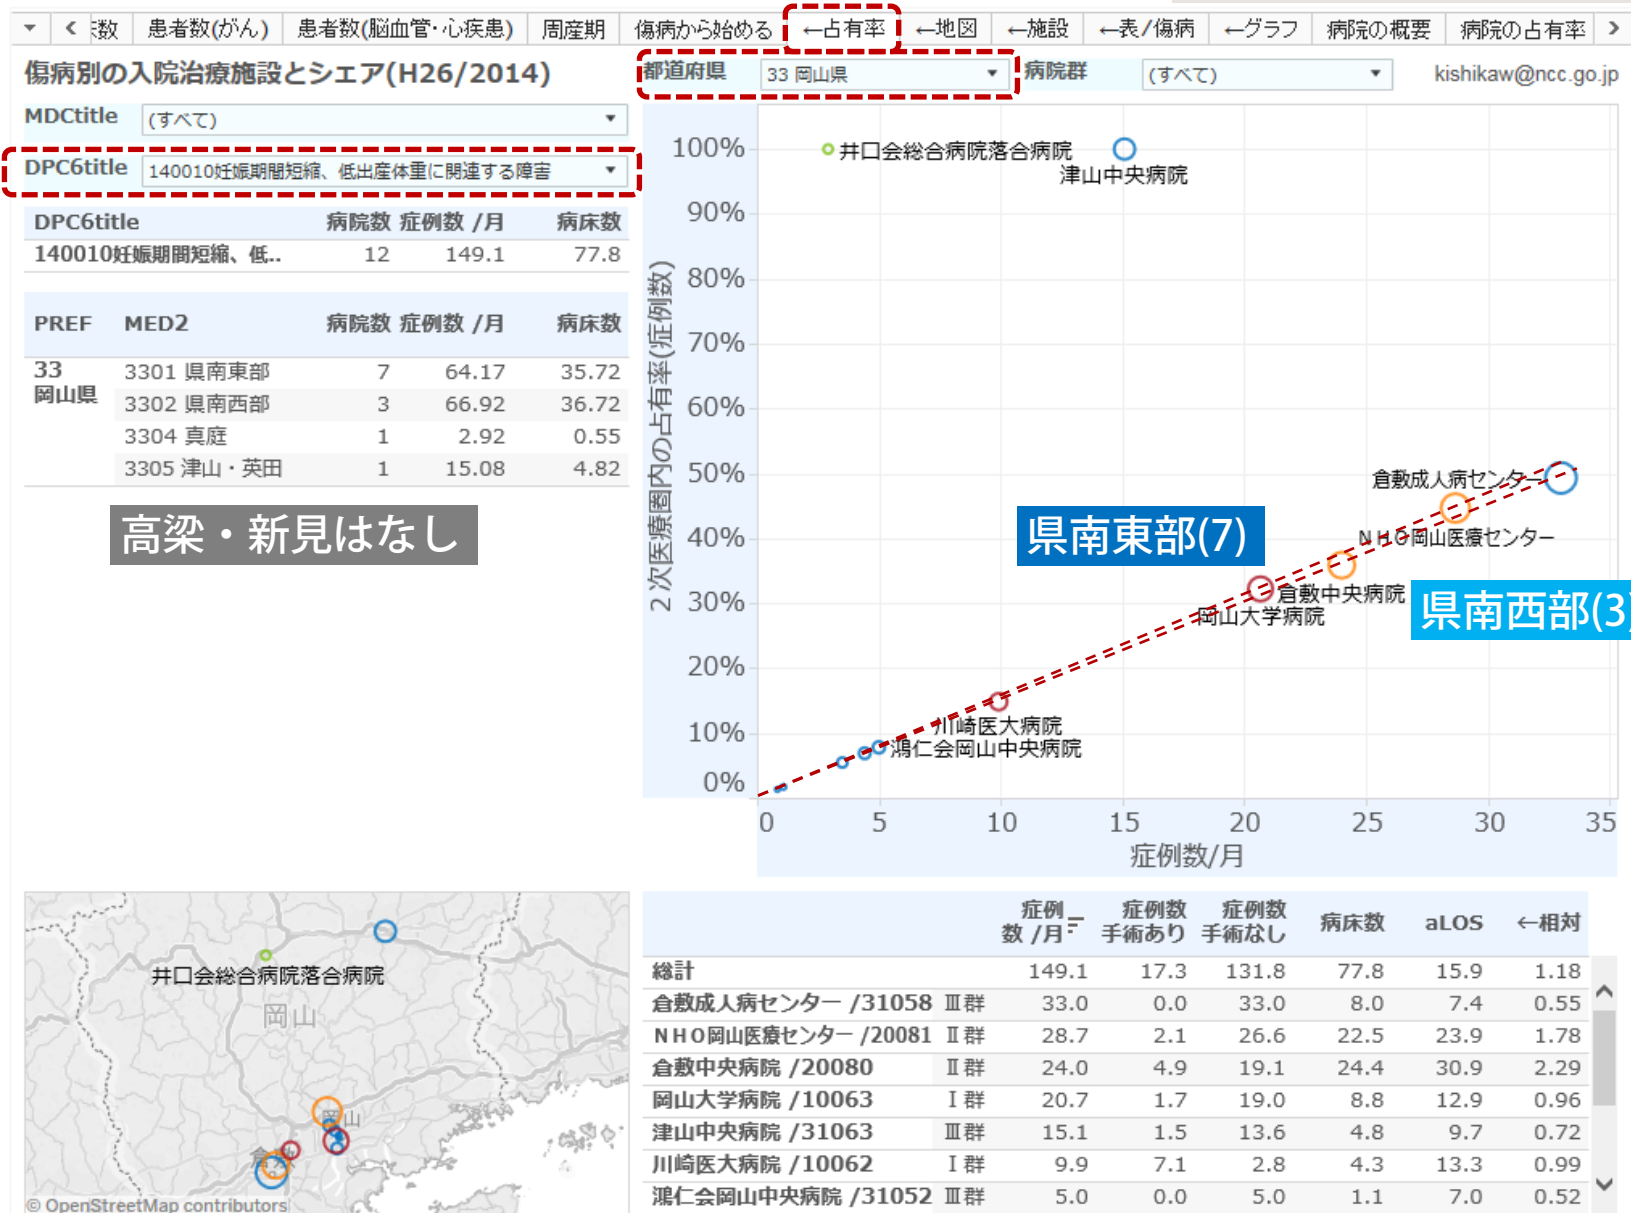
▾ ＜ 者数 患者数(がん) 患者数(脳血管･心疾患) 周産期 傷病から始める ←占有率 ←地図 ←施設 ←表/傷病 ←グラフ 病院の概要 病院の占有率 ＞

傷病別の入院治療施設とシェア(H26/2014)

都道府県 33 岡山県 ▾ 病院群 (すべて) ▾ kishikaw@ncc.go.jp

MDCtitle (すべて) ▾

DPC6title 140010妊娠期間短縮、低出産体重に関連する障害 ▾

| DPC6title | 病院数 | 症例数 /月 | 病床数 |
|---|---|---|---|
| 140010妊娠期間短縮、低.. | 12 | 149.1 | 77.8 |

| PREF | MED2 | 病院数 | 症例数 /月 | 病床数 |
|---|---|---|---|---|
| 33 岡山県 | 3301 県南東部 | 7 | 64.17 | 35.72 |
| | 3302 県南西部 | 3 | 66.92 | 36.72 |
| | 3304 真庭 | 1 | 2.92 | 0.55 |
| | 3305 津山・英田 | 1 | 15.08 | 4.82 |

高梁・新見はなし

100%
90%
80%
70%
60%
50%
40%
30%
20%
10%
0%
2次医療圏内の占有率(症例数)

井口会総合病院落合病院
津山中央病院
倉敷成人病センター
NHO岡山医療センター
県南東部(7)
倉敷中央病院
岡山大学病院
県南西部(3)
川崎医大病院
濃仁会岡山中央病院

0 5 10 15 20 25 30 35
症例数/月

井口会総合病院落合病院
岡山
© OpenStreetMap contributors

| | | 症例数 /月 | 症例数 手術あり | 症例数 手術なし | 病床数 | aLOS | ←相対 |
|---|---|---|---|---|---|---|---|
| 総計 | | 149.1 | 17.3 | 131.8 | 77.8 | 15.9 | 1.18 |
| 倉敷成人病センター /31058 | Ⅲ群 | 33.0 | 0.0 | 33.0 | 8.0 | 7.4 | 0.55 |
| NHO岡山医療センター /20081 | Ⅱ群 | 28.7 | 2.1 | 26.6 | 22.5 | 23.9 | 1.78 |
| 倉敷中央病院 /20080 | Ⅱ群 | 24.0 | 4.9 | 19.1 | 24.4 | 30.9 | 2.29 |
| 岡山大学病院 /10063 | Ⅰ群 | 20.7 | 1.7 | 19.0 | 8.8 | 12.9 | 0.96 |
| 津山中央病院 /31063 | Ⅲ群 | 15.1 | 1.5 | 13.6 | 4.8 | 9.7 | 0.72 |
| 川崎医大病院 /10062 | Ⅰ群 | 9.9 | 7.1 | 2.8 | 4.3 | 13.3 | 0.99 |
| 濃仁会岡山中央病院 /31052 | Ⅲ群 | 5.0 | 0.0 | 5.0 | 1.1 | 7.0 | 0.52 |